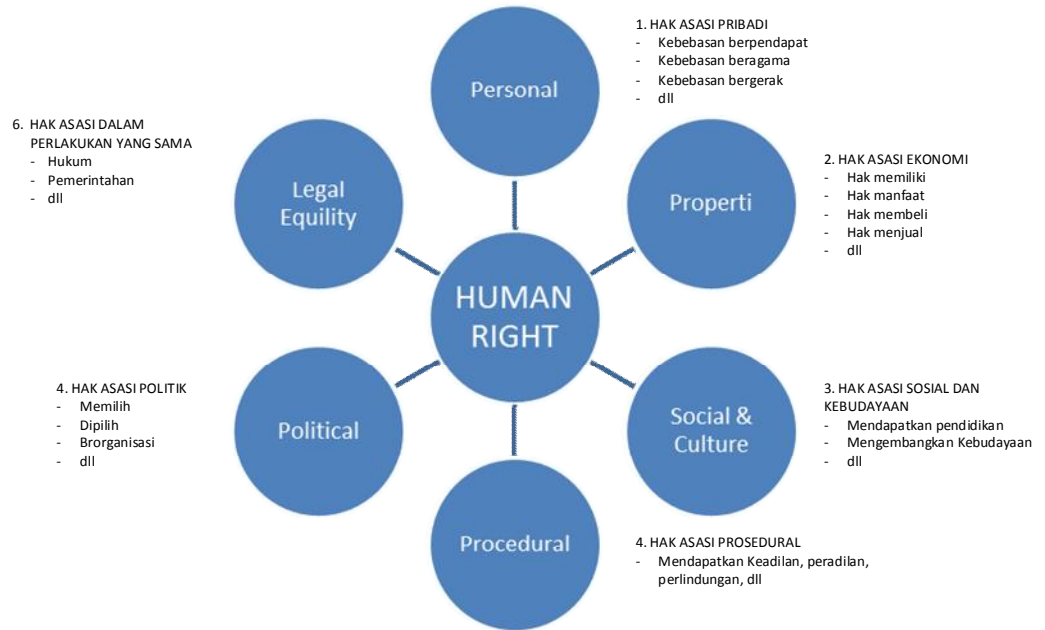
1. HAK ASASI PRIBADI
- Kebebasan berpendapat
- Kebebasan beragama
- Kebebasan bergerak
- dll

Personal

6. HAK ASASI DALAM PERLAKUKAN YANG SAMA
- Hukum
- Pemerintahan
- dll

Legal Equility

Properti

2. HAK ASASI EKONOMI
- Hak memiliki
- Hak manfaat
- Hak membeli
- Hak menjual
- dll

HUMAN RIGHT

4. HAK ASASI POLITIK
- Memilih
- Dipilih
- Brorganisasi
- dll

Political

Social & Culture

3. HAK ASASI SOSIAL DAN KEBUDAYAAN
- Mendapatkan pendidikan
- Mengembangkan Kebudayaan
- dll

Procedural

4. HAK ASASI PROSEDURAL
- Mendapatkan Keadilan, peradilan, perlindungan, dll